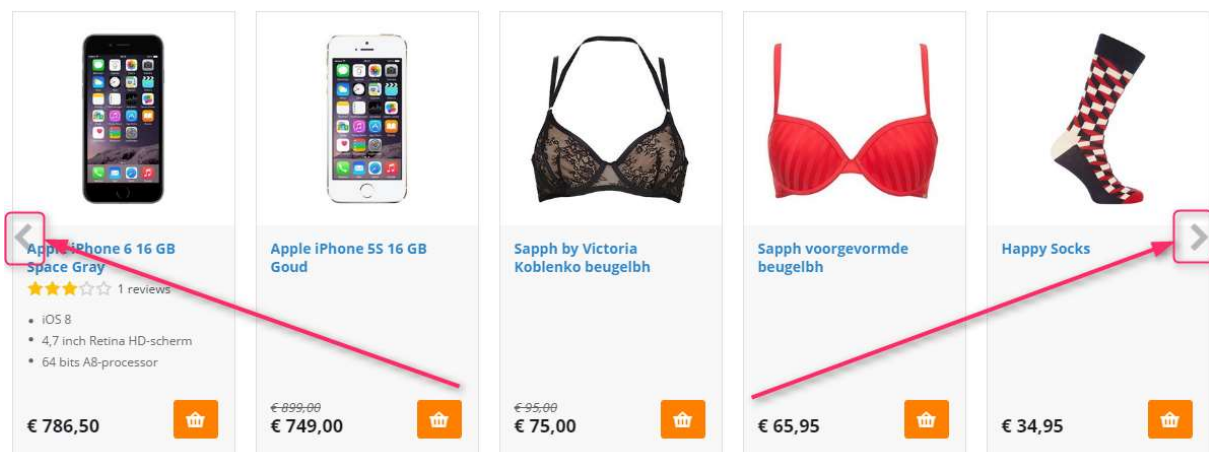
Apple iPhone 6 16 GB Space Gray

1 reviews

- iOS 8
- 4,7 inch Retina HD-scherm
- 64 bits A8-processor

€ 786,50

Apple iPhone 5S 16 GB Goud

~~€ 899,00~~
€ 749,00

Sapph by Victoria Koblenko beugelbh

~~€ 95,00~~
€ 75,00

Sapph voorgevormde beugelbh

€ 65,95

Happy Socks

€ 34,95